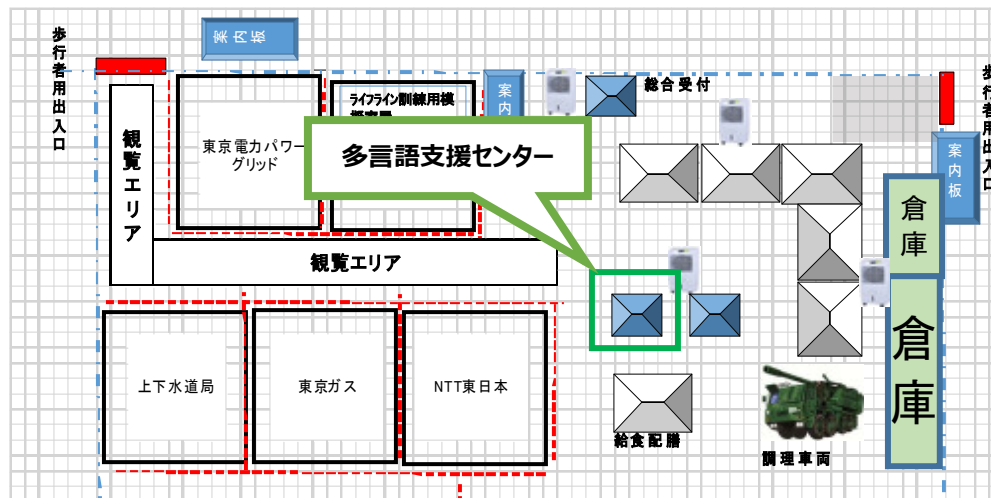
歩行者用出入口

案内板

観覧エリア

東京電力パワーグリッド

ライフライン訓練用模擬家屋

多言語支援センター

案内

総合受付

歩行者用出入口

案内板

倉庫

観覧エリア

倉庫

上下水道局

東京ガス

NTT東日本

給食配膳

調理車両